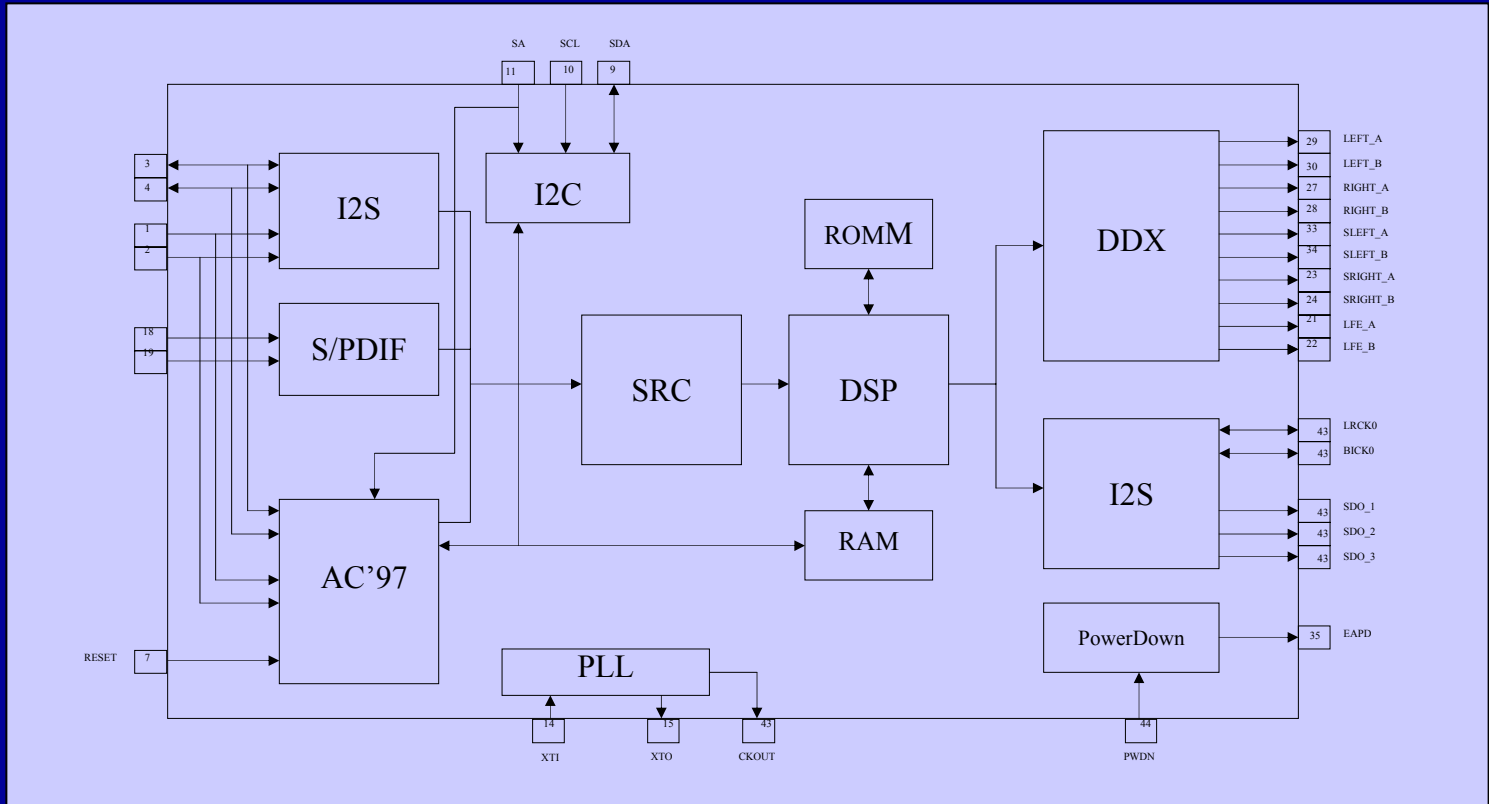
SA SCL SDA
11 10 9

3
4
1
2
18
19

I2S
I2C
S/PDIF
SRC
DSP
ROMM
RAM
DDX
I2S
AC'97
PLL
PowerDown

29 LEFT_A
30 LEFT_B
27 RIGHT_A
28 RIGHT_B
33 SLEFT_A
34 SLEFT_B
23 SRIGHT_A
24 SRIGHT_B
21 LFE_A
22 LFE_B

43 LRCK0
43 BICK0
43 SDO_1
43 SDO_2
43 SDO_3

35 EAPD

RESET 7

14 XTI
15 XTO
43 CKOUT
44 PWDN